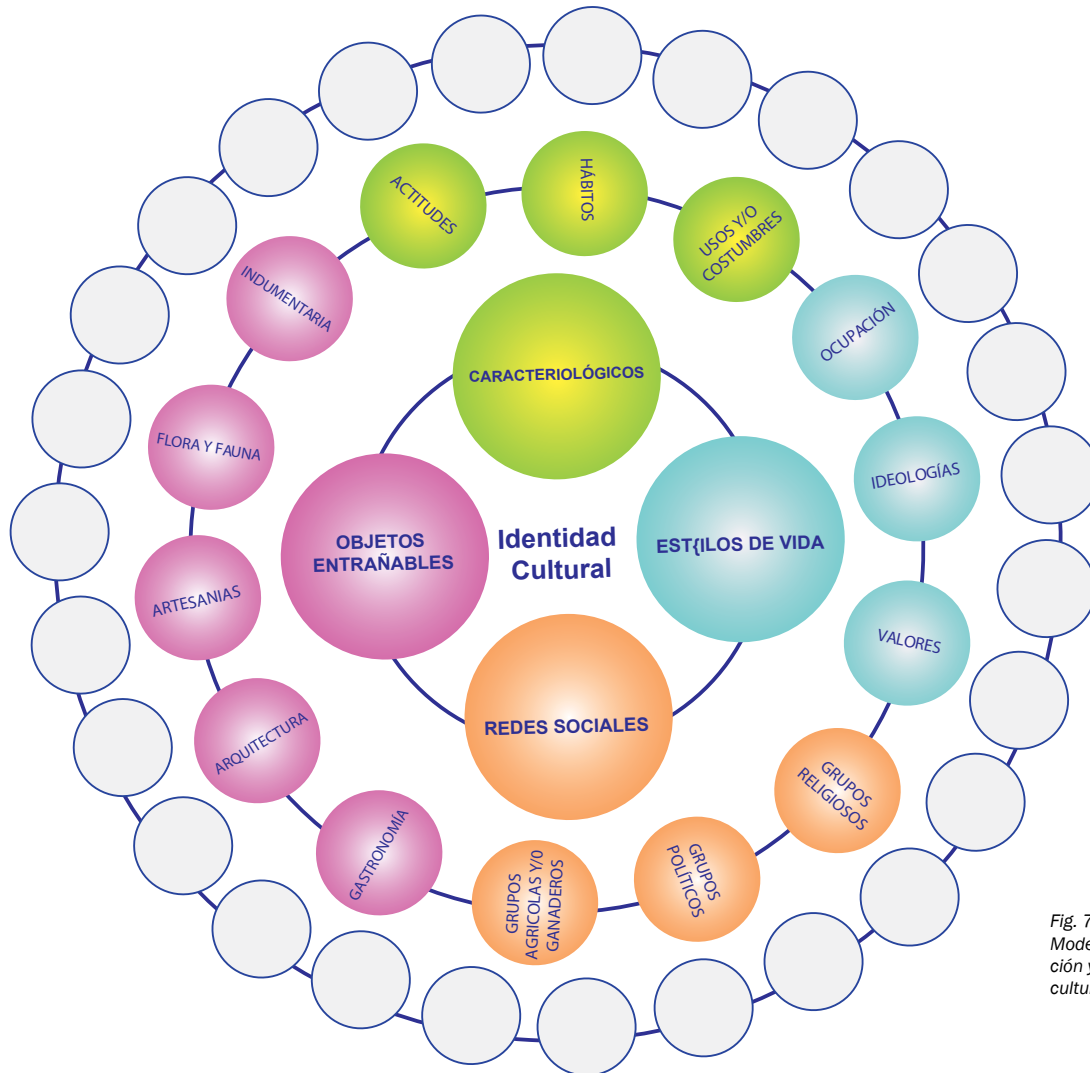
Identidad Cultural

CARACTERIOLÓGICOS

EST{ILOS DE VIDA

REDES SOCIALES

OBJETOS ENTRAÑABLES

ACTITUDES

HÁBITOS

USOS Y/O COSTUMBRES

OCUPACIÓN

IDEOLOGÍAS

VALORES

GRUPOS RELIGIOSOS

GRUPOS POLÍTICOS

GRUPOS AGRICOLAS Y/O GANADEROS

GASTRONOMÍA

ARQUITECTURA

ARTESANIAS

FLORA Y FAUNA

INDUMENTARIA

Fig. 7
Mode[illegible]
ción y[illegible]
cultu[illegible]